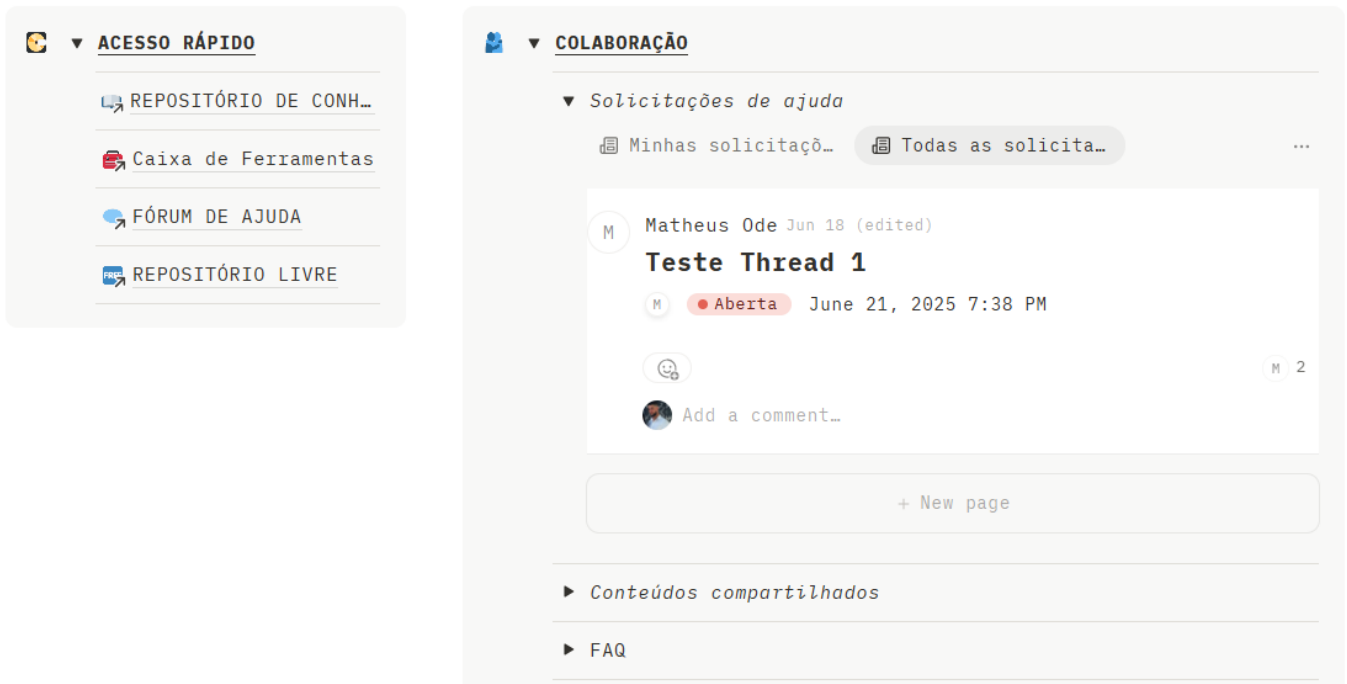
▼ ACESSO RÁPIDO

REPOSITÓRIO DE CONH…

Caixa de Ferramentas

FÓRUM DE AJUDA

FREE REPOSITÓRIO LIVRE

▼ COLABORAÇÃO

▼ Solicitações de ajuda

Minhas solicitaçõ… Todas as solicita… ···

M Matheus Ode Jun 18 (edited)

Teste Thread 1

M • Aberta June 21, 2025 7:38 PM

M 2

Add a comment…

+ New page

▶ Conteúdos compartilhados

▶ FAQ